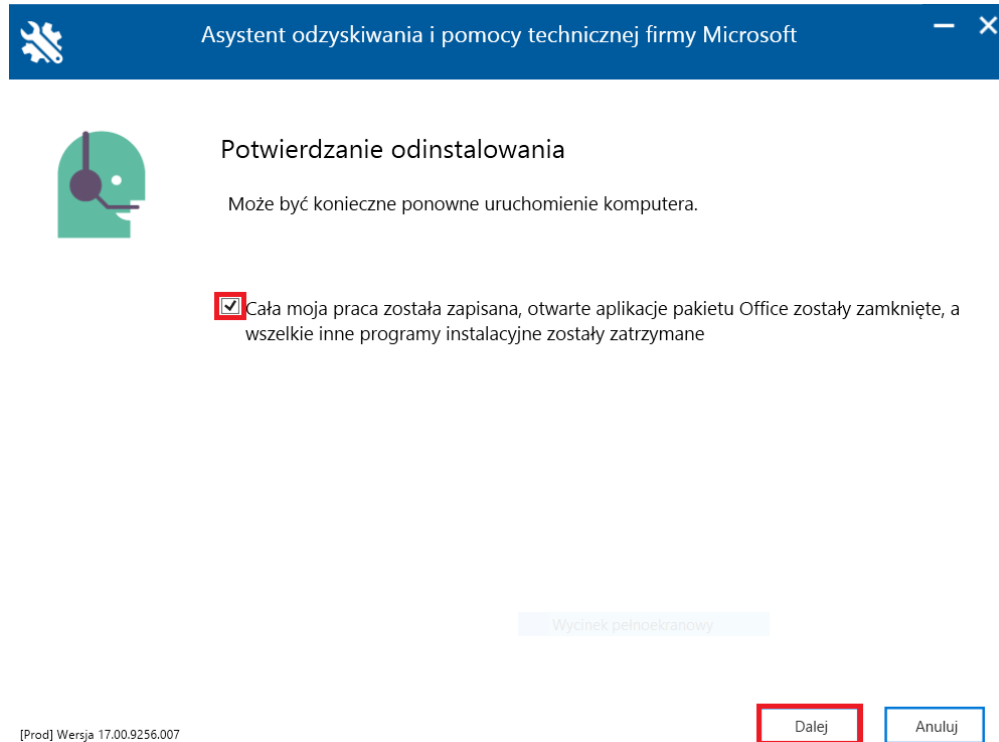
Asystent odzyskiwania i pomocy technicznej firmy Microsoft

Potwierdzanie odinstalowania

Może być konieczne ponowne uruchomienie komputera.

Cała moja praca została zapisana, otwarte aplikacje pakietu Office zostały zamknięte, a wszelkie inne programy instalacyjne zostały zatrzymane

Wycinek pełnoekranowy

[Prod] Wersja 17.00.9256.007

Dalej

Anuluj